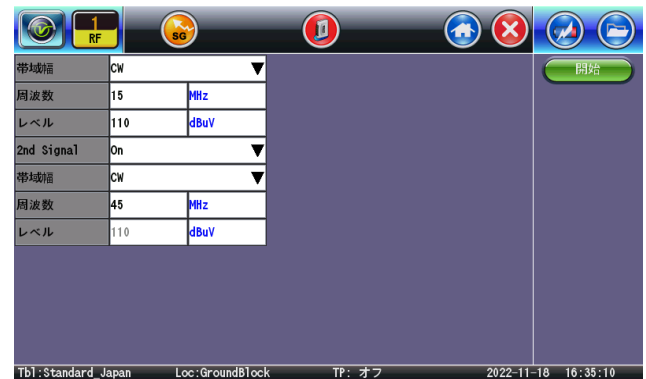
1
RF

SG

開始

| 帯域幅 | CW | |
|---|---|---|
| 周波数 | 15 | MHz |
| レベル | 110 | dBuV |
| 2nd Signal | On | |
| 帯域幅 | CW | |
| 周波数 | 45 | MHz |
| レベル | 110 | dBuV |

Tbl:Standard_Japan Loc:GroundBlock TP: オフ 2022-11-18 16:35:10